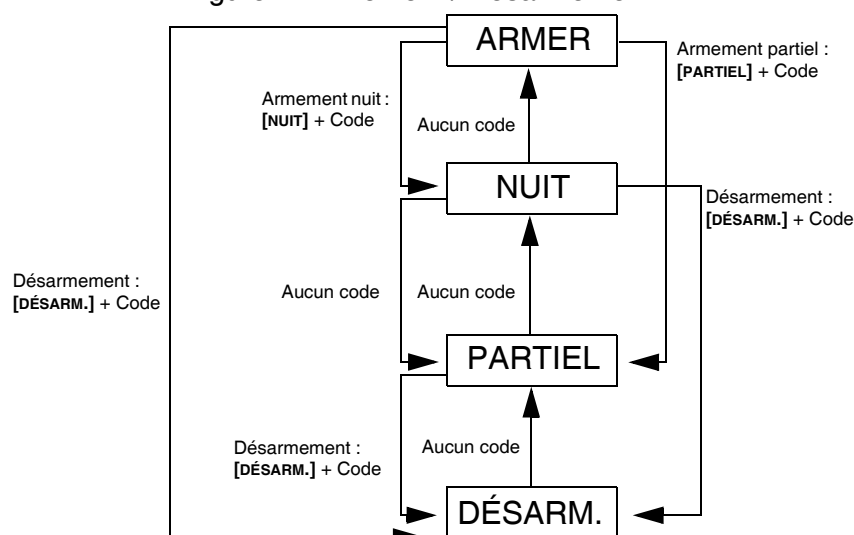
ARMER

Armement partiel : **[PARTIEL]** + Code

Armement nuit : **[NUIT]** + Code

Aucun code

NUIT

Désarmement : **[DÉSARM.]** + Code

Désarmement : **[DÉSARM.]** + Code

Aucun code

Aucun code

PARTIEL

Désarmement : **[DÉSARM.]** + Code

Aucun code

DÉSARM.